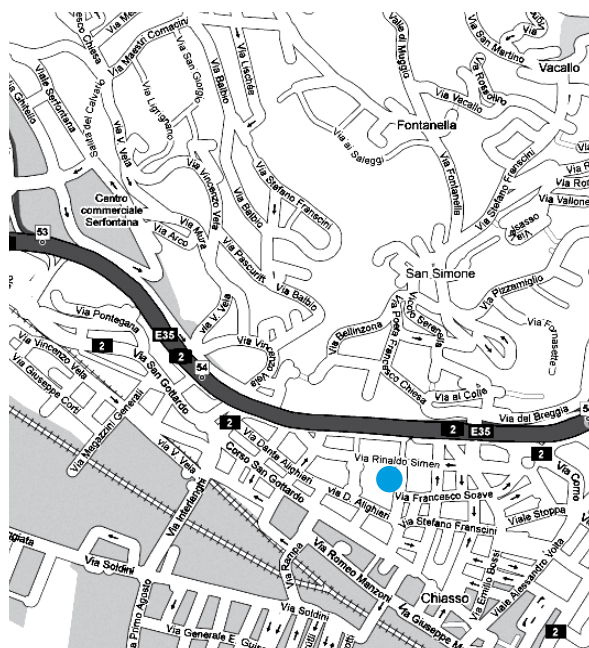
Via Maestri Comacini
Via Chiesa
Valle di Maggio
Via San Martino
Vacallo
Viale Serfontana
Salita del Calvario
Via Ghiello
Via Lignignano
Via San Giorgio
Via Balbio
Via Lischée
Via Roseto
Via Vecallo
Fontanella
Via ai Saleggi
Via Stefano Franscini
Via Fontanella
Via Stefano Franscini
Via Rot
Via Vallone
Via V. Vela
Centro commerciale Serfontana
Via Vincenzo Vela
Via Balbio
Via Arco
Via Mura
Via Pasciutt
Via Balbio
53
San Simone
Via Pizzamiglio
Via Fornasette
Via Pontegana
E35
Via V. Vela
Via Vincenzo Vela
2
Via Bellinzona
Vicolo Serenella
Via Poeta Francesco Chiesa
Via Vincenzo Vela
2
54
Via Giuseppe Corti
Via San Gottardo
Via ai Colle
Via del Breggia
Via Magazzini Generali
2
2
E35
Via Dante Alighieri
Via Rinaldo Simen
2
Via Como
Via V. Vela
Corso San Gottardo
Via Francesco Soave
Via Interlenghi
via D. Alighieri
Via Stefano Franscini
Viale Stoppa
Via Soldini
Via Rampa
Via Romeo Manzoni
Via Emilio Bossi
Viale Alessandro Volta
Via Primo Agosto
Via Soldini
Chiasso
Via Generale E. Guisan
Via Giuseppe M
2